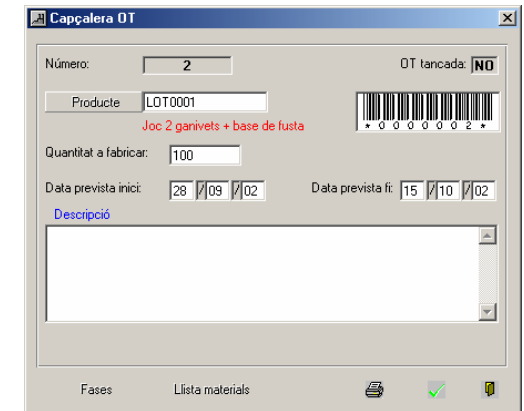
Capçalera OT

Número: 2

OT tancada: NO

Producte LOT0001

Joc 2 ganivets + base de fusta

*0000002*

Quantitat a fabricar: 100

Data prevista inici: 28 / 09 / 02

Data prevista fi: 15 / 10 / 02

Descripció

Fases

Llista materials